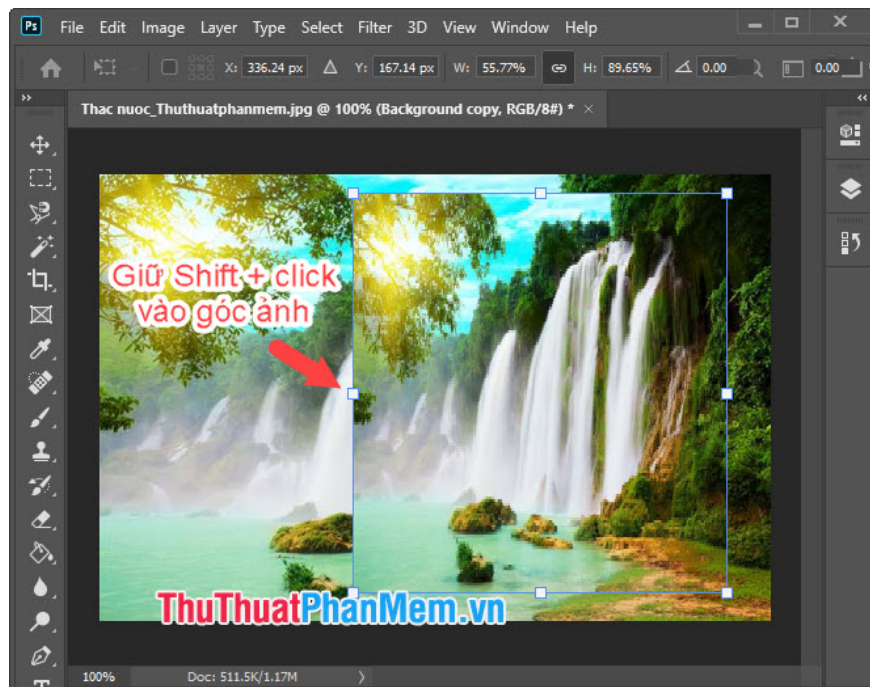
Ps File Edit Image Layer Type Select Filter 3D View Window Help

X: 336.24 px Y: 167.14 px W: 55.77% H: 89.65% 0.00 0.00

Thac nuoc_Thuthuatphanmem.jpg @ 100% (Background copy, RGB/8#) * ×

Giữ Shift + click vào góc ảnh

ThuThuatPhanMem.vn

100% Doc: 511.5K/1.17M